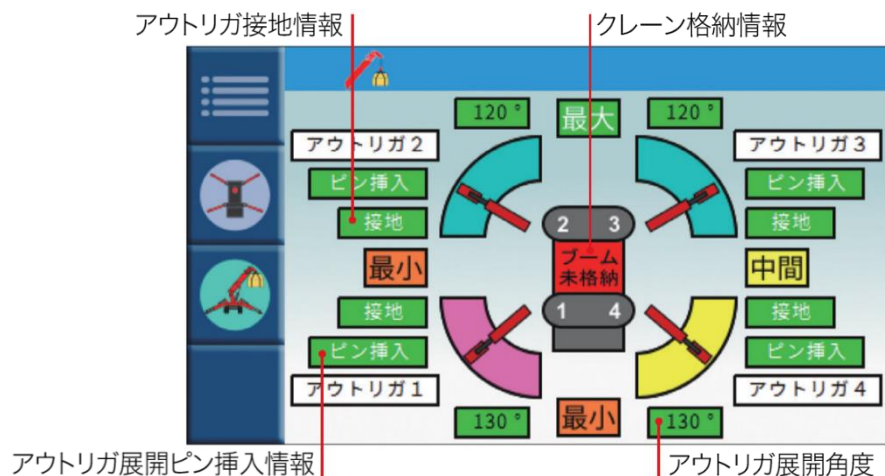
アウトリガ接地情報

クレーン格納情報

120°

最大

120°

アウトリガ2

アウトリガ3

ピン挿入

ピン挿入

接地

2 3

接地

最小

ブーム
未格納

中間

接地

1 4

接地

ピン挿入

ピン挿入

アウトリガ1

アウトリガ4

130°

最小

130°

アウトリガ展開ピン挿入情報

アウトリガ展開角度